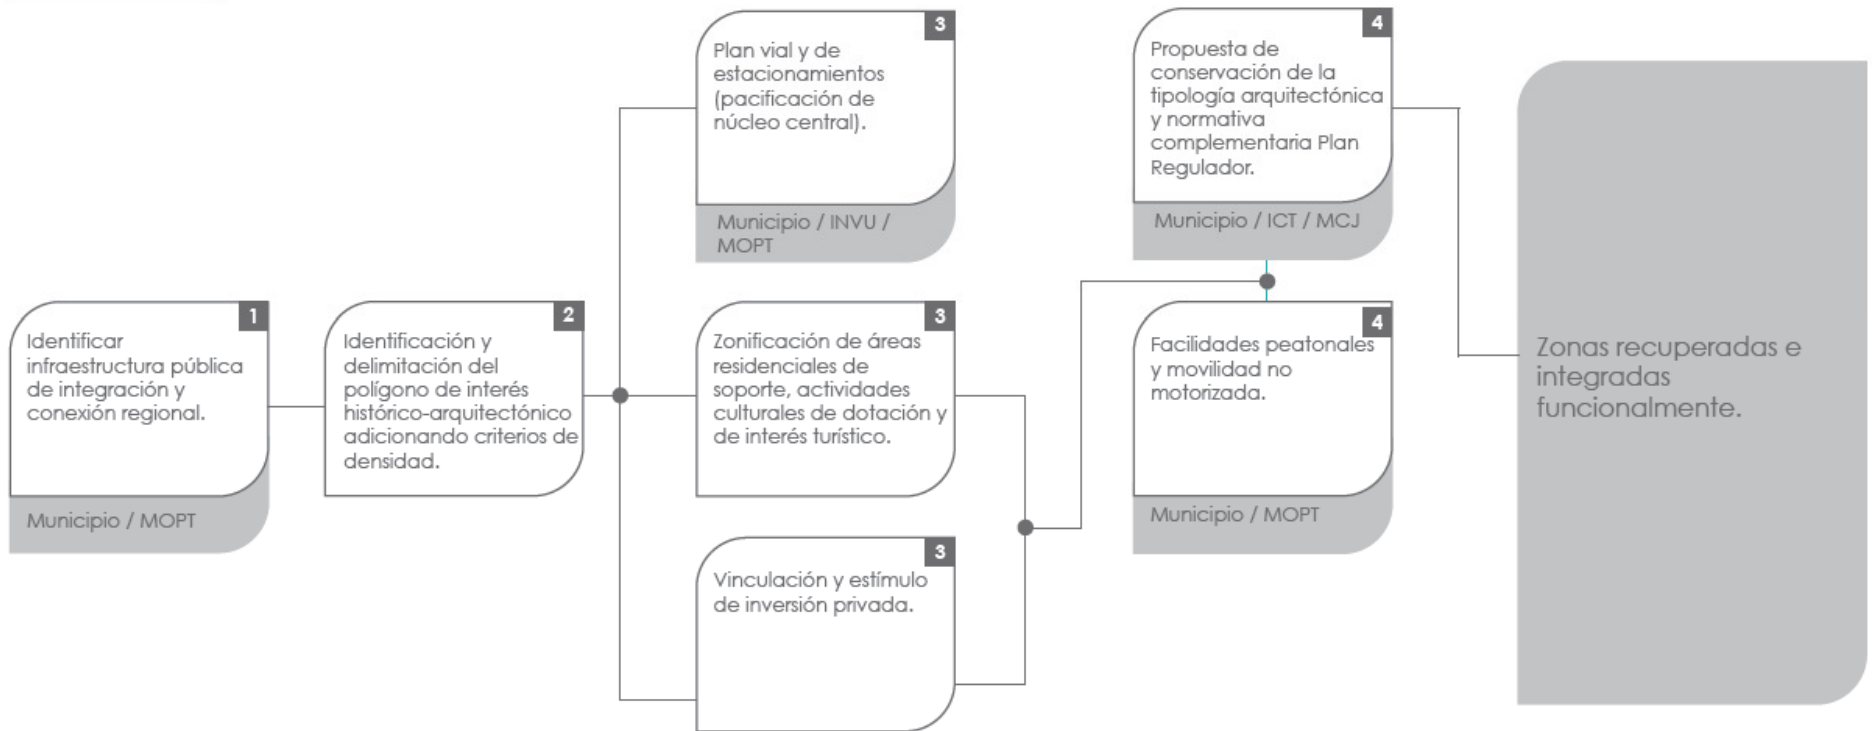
1
Identificar infraestructura pública de integración y conexión regional.
Municipio / MOPT

2
Identificación y delimitación del polígono de interés histórico-arquitectónico adicionando criterios de densidad.

3
Plan vial y de estacionamientos (pacificación de núcleo central).
Municipio / INVU / MOPT

3
Zonificación de áreas residenciales de soporte, actividades culturales de dotación y de interés turístico.

3
Vinculación y estímulo de inversión privada.

4
Propuesta de conservación de la tipología arquitectónica y normativa complementaria Plan Regulador.
Municipio / ICT / MCJ

4
Facilidades peatonales y movilidad no motorizada.
Municipio / MOPT

Zonas recuperadas e integradas funcionalmente.